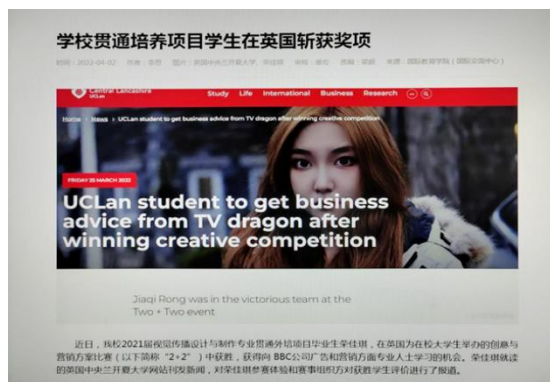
学校贯通培养项目学生在英国斩获奖项

时间：2022-04-02 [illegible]

Central Lancashire UCLan

Study Life International Business Research

Home > News > UCLan student to get business advice from TV dragon after winning creative competition

FRIDAY 25 MARCH 2022

UCLan student to get business advice from TV dragon after winning creative competition

Jiaqi Rong was in the victorious team at the Two + Two event

近日，我校2021届视觉传播设计与制作专业贯通外培项目毕业生荣佳琪，在英国为在校大学生举办的创意与营销方案比赛（以下简称"2+2"）中获胜，获得向 BBC公司广告和营销方面专业人士学习的机会。荣佳琪就读的英国中央兰开夏大学网站刊发新闻，对荣佳琪参赛体验和赛事组织方对获胜学生评价进行了报道。